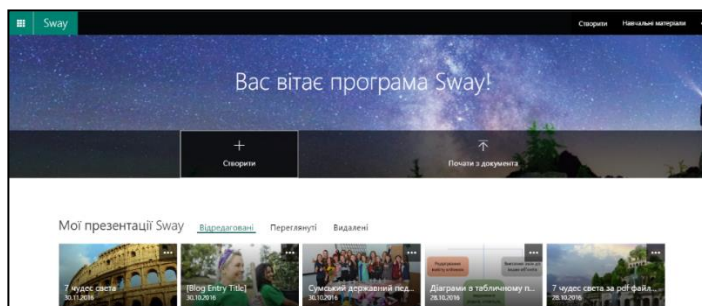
Sway

Створити Навчальні матеріали

Вас вітає програма Sway!

+
Створити

Почати з документа

Мої презентації Sway Відредаговані Переглянуті Видалені

7 чудес света
30.11.2016

[Blog Entry Title]
30.10.2016

Сумський державний пед...
30.10.2016

Діаграми в табличному п...
28.10.2016

7 чудес света за pdf файл...
28.10.2016